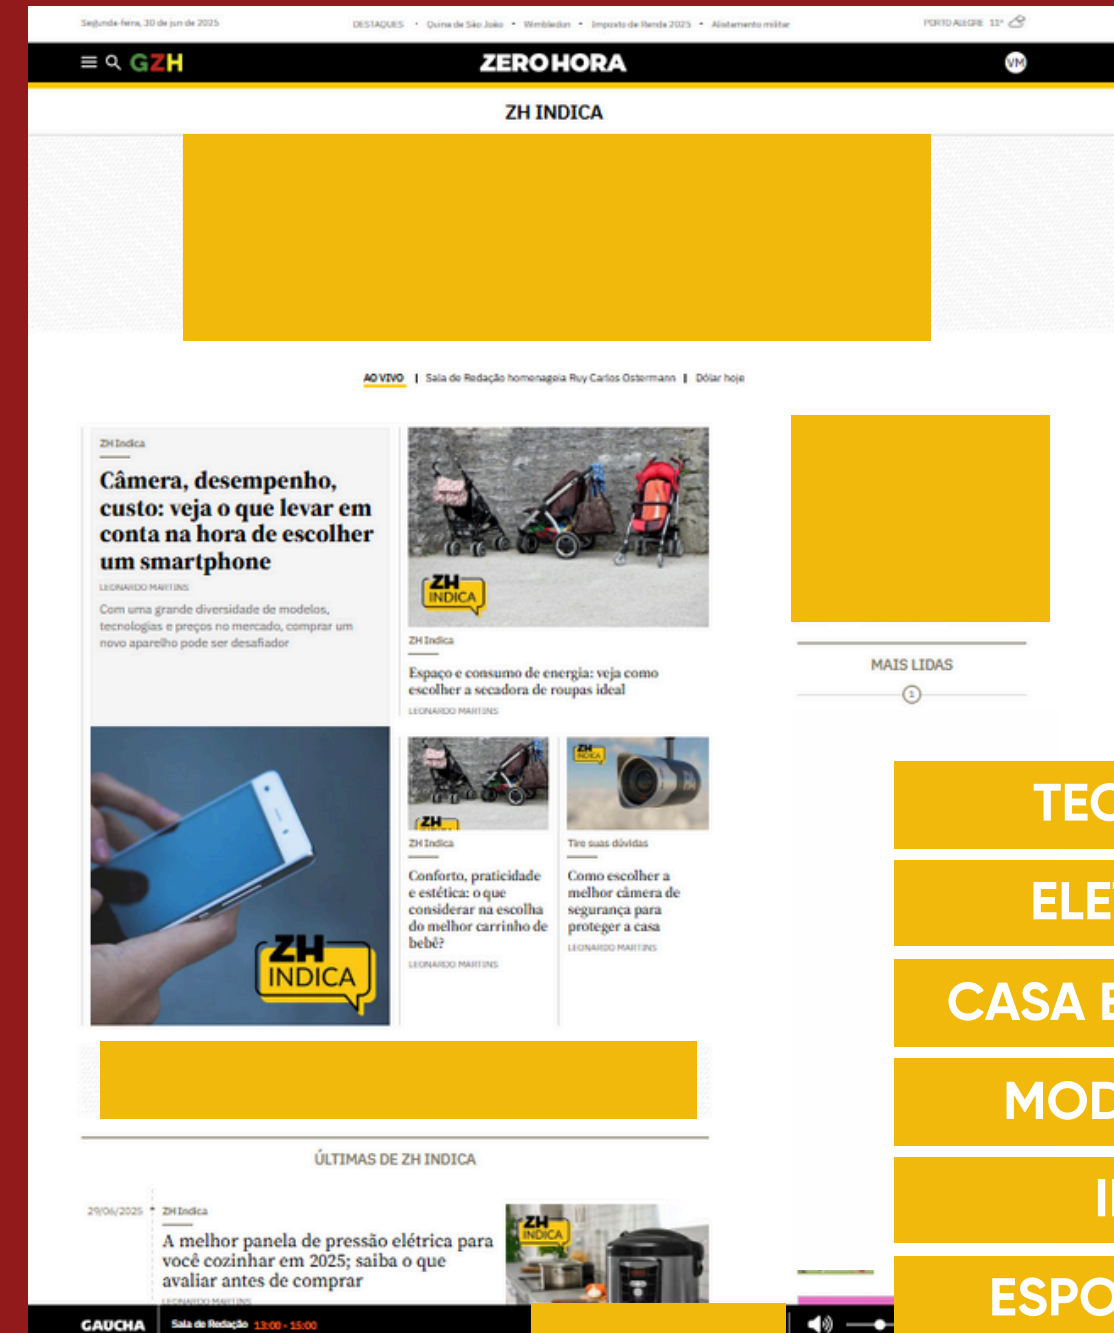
Segunda-feira, 30 de jun de 2025

DESTAQUES • Quina de São João • Wimbledon • Imposto de Renda 2025 • Alistamento militar

PORTO ALEGRE 11°

GZH

ZERO HORA

VM

ZH INDICA

AO VIVO | Sala de Redação homenageia Ruy Carlos Ostermann | Dólar hoje

ZH Indica

Câmera, desempenho, custo: veja o que levar em conta na hora de escolher um smartphone

LEONARDO MARTINS

Com uma grande diversidade de modelos, tecnologias e preços no mercado, comprar um novo aparelho pode ser desafiador

ZH INDICA

ZH Indica

Espaço e consumo de energia: veja como escolher a secadora de roupas ideal

LEONARDO MARTINS

MAIS LIDAS

1

ZH INDICA

ZH

ZH Indica

Conforto, praticidade e estética: o que considerar na escolha do melhor carrinho de bebê?

LEONARDO MARTINS

ZH INDICA

Tire suas dúvidas

Como escolher a melhor câmera de segurança para proteger a casa

LEONARDO MARTINS

TEC

ELE

CASA E

MOD

I

ESPO

ÚLTIMAS DE ZH INDICA

29/06/2025 • ZH Indica

A melhor panela de pressão elétrica para você cozinhar em 2025; saiba o que avaliar antes de comprar

LEONARDO MARTINS

ZH INDICA

GAÚCHA Sala de Redação 13:00 - 15:00